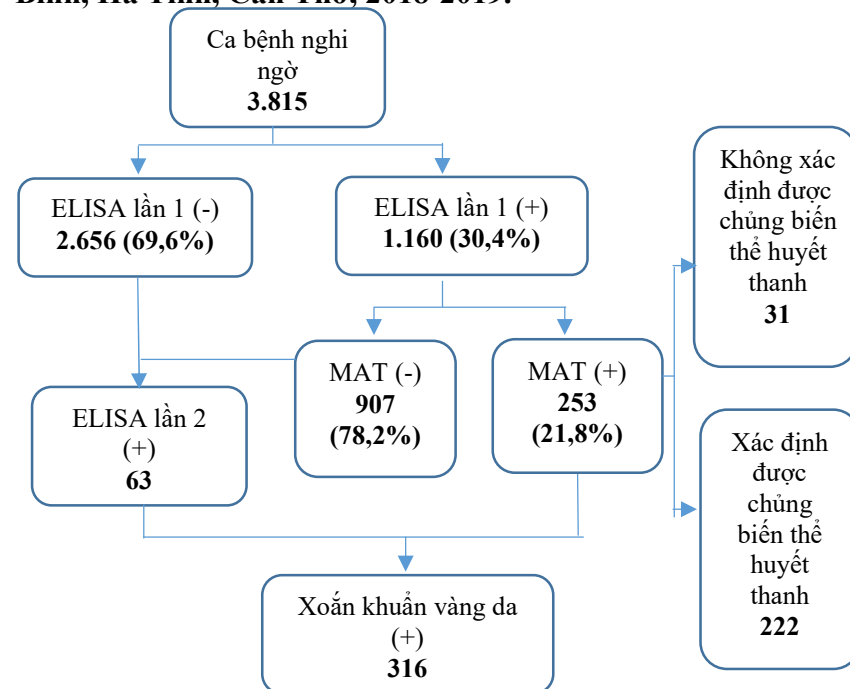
Bình, Hà Tĩnh, Cần Thơ, 2018-2019.

Ca bệnh nghi ngờ
**3.815**

ELISA lần 1 (-)
**2.656 (69,6%)**

ELISA lần 1 (+)
**1.160 (30,4%)**

Không xác định được chủng biến thể huyết thanh
**31**

MAT (-)
**907**
**(78,2%)**

MAT (+)
**253**
**(21,8%)**

ELISA lần 2 (+)
**63**

Xác định được chủng biến thể huyết thanh
**222**

Xoắn khuẩn vàng da (+)
**316**